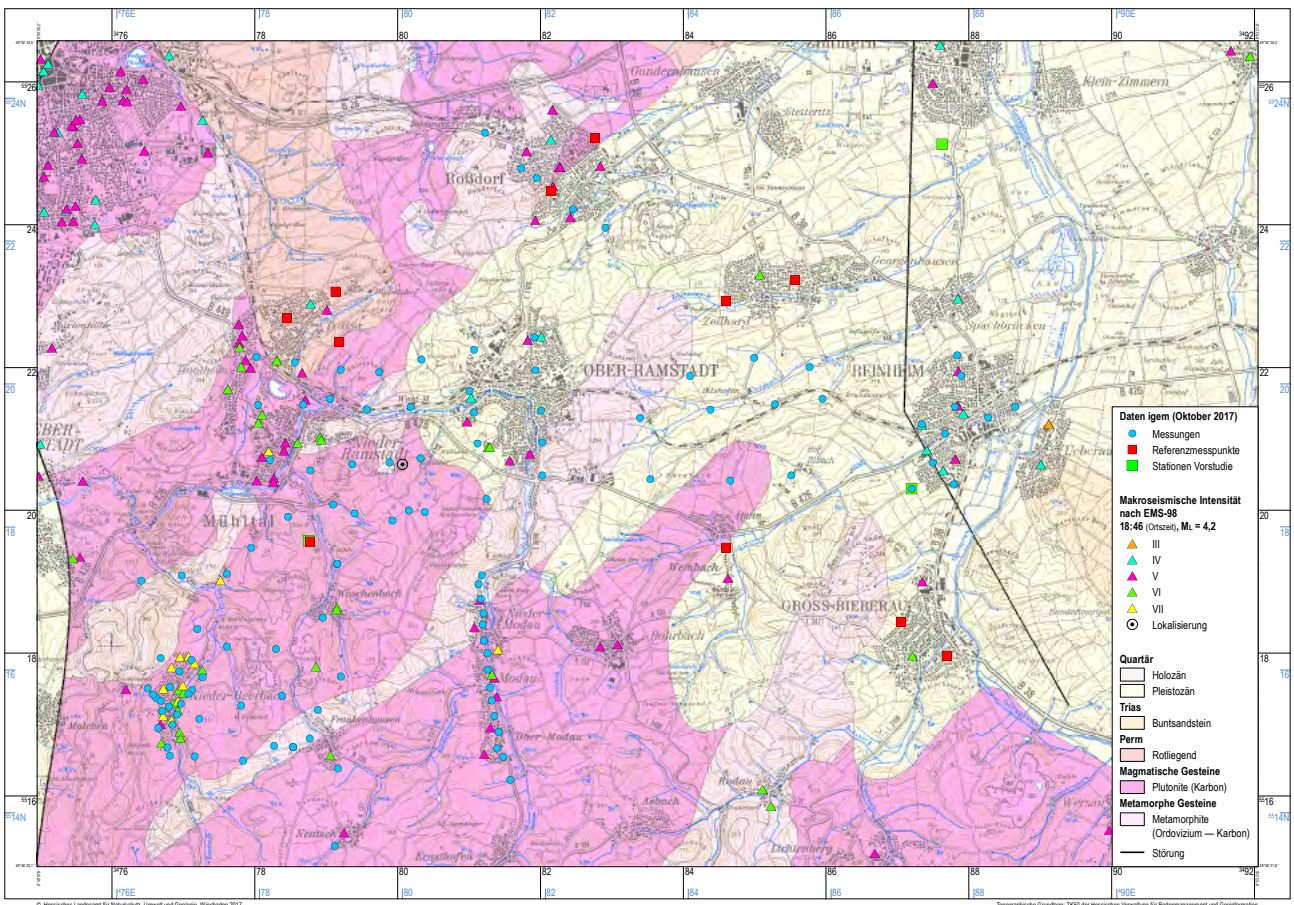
|76E |78 |80 |82 |84 |86 |88 |90E

3476 78 80 82 84 86 88 90 3492

5526 24N 24 22 22 20 20 18 18 16 16 5516 14N

Gundernhausen
Klein-Zimmern
Roßdorf
Georgenhausen
Zeilhard
Spachbrücken
OBER-RAMSTADT
REINHEIM
Nieder-Ramstadt
Mühltal
Waschenbach
Nieder-Modau
Wembach
Rohrbach
GROSS-BIEBERAU
Nieder-Beerbach
Frankenhausen
Modau
Ober-Modau
Asbach
Neutsch
Lichtenberg
Ueberau

Daten igem (Oktober 2017)
Messungen
Referenzmesspunkte
Stationen Vorstudie

Makroseismische Intensität nach EMS-98
18:46 (Ortszeit), $M_L$ = 4,2
III
IV
V
VI
VII
Lokalisierung

Quartär
Holozän
Pleistozän
Trias
Buntsandstein
Perm
Rotliegend
Magmatische Gesteine
Plutonite (Karbon)
Metamorphe Gesteine
Metamorphite (Ordovizium — Karbon)
Störung

© Hessisches Landesamt für Naturschutz, Umwelt und Geologie, Wiesbaden 2017
Topographische Grundlage: TK50 der Hessischen Verwaltung für Bodenmanagement und Geoinformation